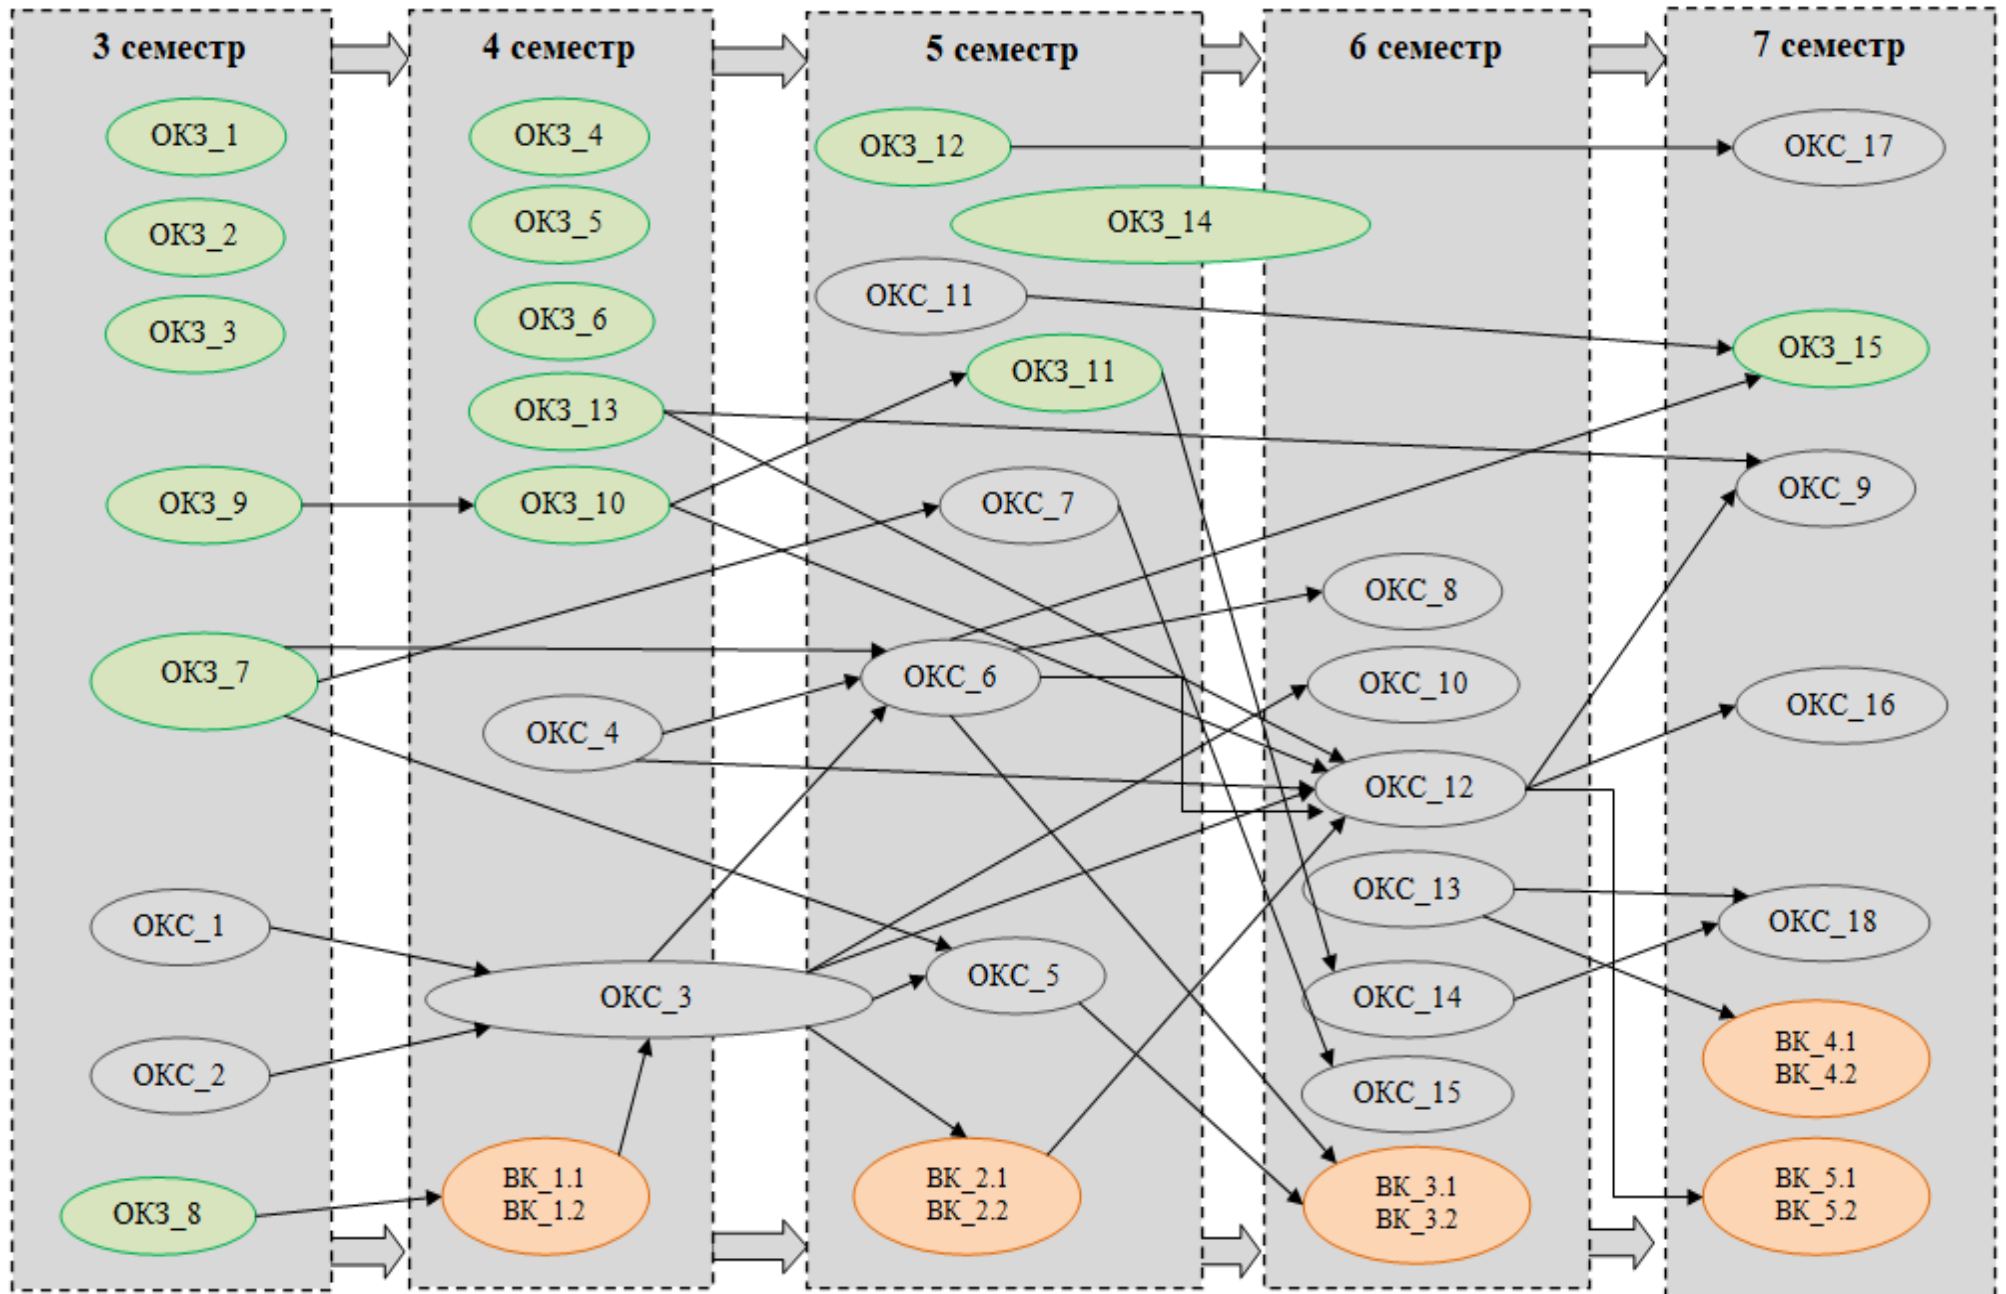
3 семестр

ОКЗ_1

ОКЗ_2

ОКЗ_3

ОКЗ_9

ОКЗ_7

ОКС_1

ОКС_2

ОКЗ_8

4 семестр

ОКЗ_4

ОКЗ_5

ОКЗ_6

ОКЗ_13

ОКЗ_10

ОКС_4

ОКС_3

ВК_1.1
ВК_1.2

5 семестр

ОКЗ_12

ОКЗ_14

ОКС_11

ОКЗ_11

ОКС_7

ОКС_6

ОКС_5

ВК_2.1
ВК_2.2

6 семестр

ОКС_8

ОКС_10

ОКС_12

ОКС_13

ОКС_14

ОКС_15

ВК_3.1
ВК_3.2

7 семестр

ОКС_17

ОКЗ_15

ОКС_9

ОКС_16

ОКС_18

ВК_4.1
ВК_4.2

ВК_5.1
ВК_5.2